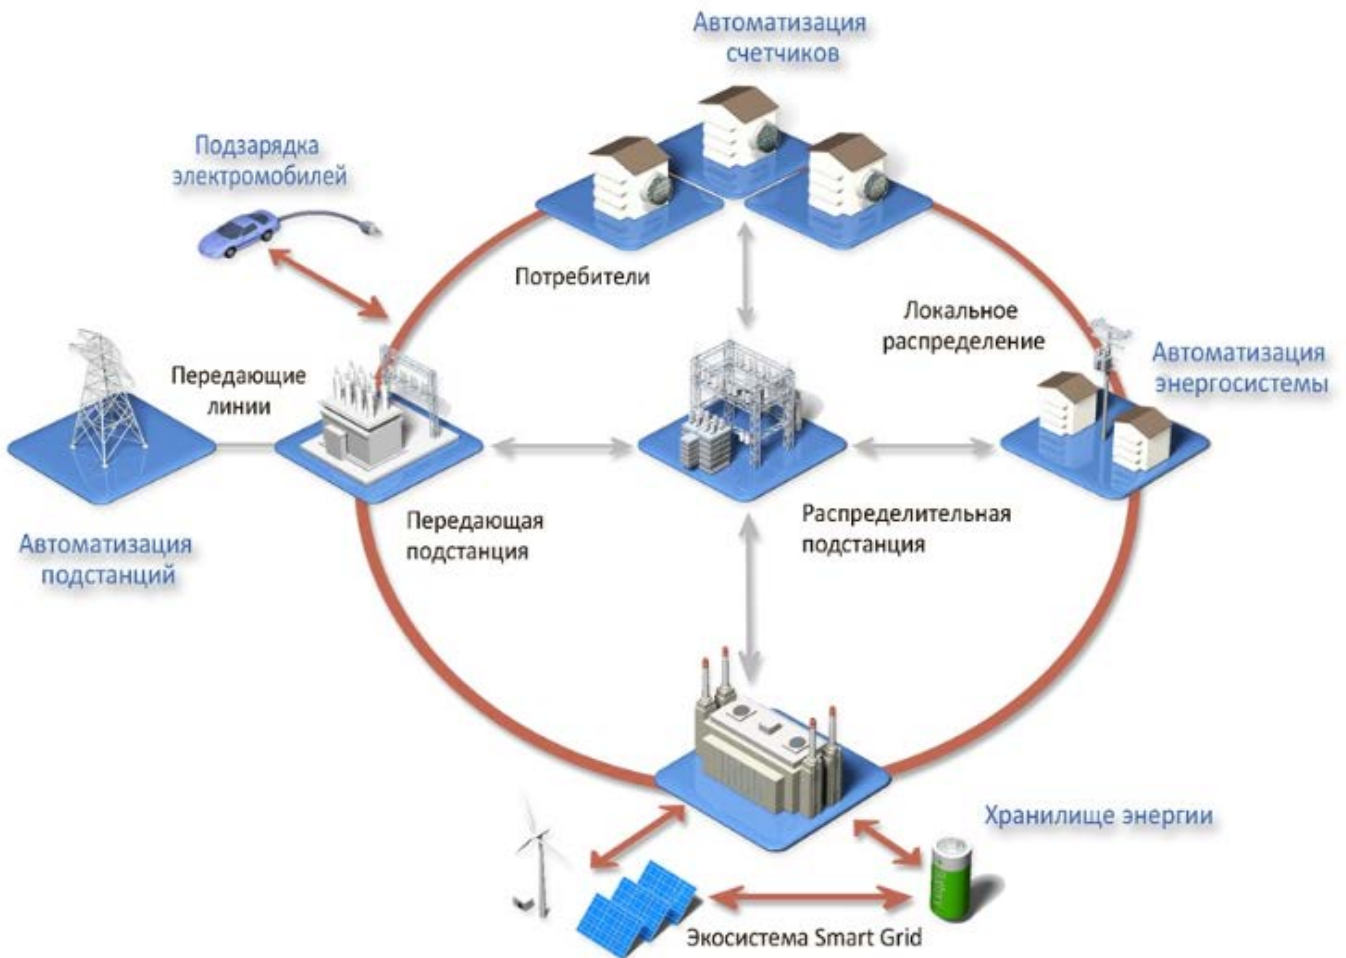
Автоматизация счетчиков

Подзарядка электромобилей

Потребители

Локальное распределение

Автоматизация энергосистемы

Передающие линии

Автоматизация подстанций

Передающая подстанция

Распределительная подстанция

Хранилище энергии

Экосистема Smart Grid